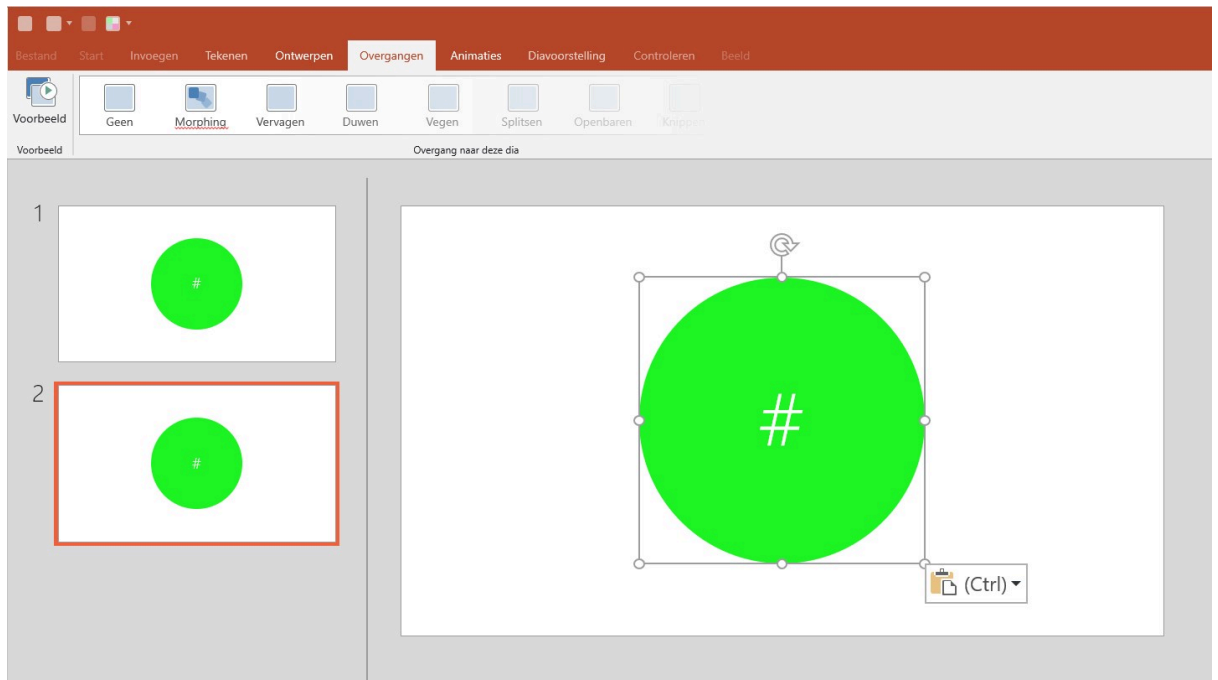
Bestand Start Invoegen Tekenen Ontwerpen Overgangen Animaties Diavoorstelling Controleren Beeld

Voorbeeld
Voorbeeld

Geen Morphing Vervagen Duwen Vegen Splitsen Openbaren Knippen

Overgang naar deze dia

1

#

2

#

#

(Ctrl)